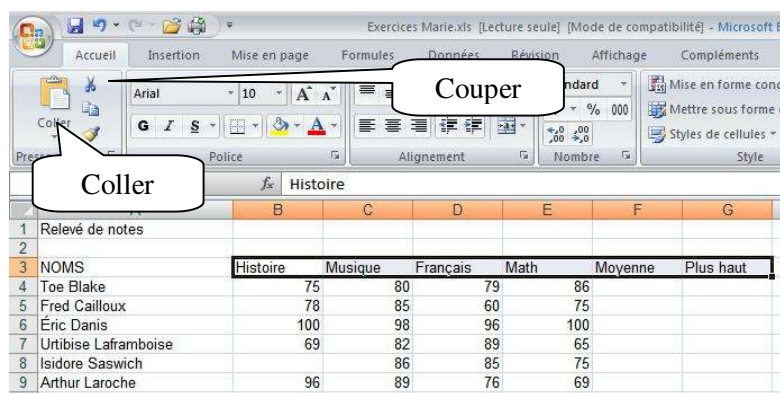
Exercices Marie.xls [Lecture seule] [Mode de compatibilité] - Microsoft E

Accueil Insertion Mise en page Formules Données Révision Affichage Compléments

Coller

Arial 10

G I S

Police

Couper

Alignement

Standard

% 000

Nombre

Mise en forme cond

Mettre sous forme

Styles de cellules

Style

Coller

Histoire

| | A | B | C | D | E | F | G |
|---|---|---|---|---|---|---|---|
| 1 | Relevé de notes | | | | | | |
| 2 | | | | | | | |
| 3 | NOMS | Histoire | Musique | Français | Math | Moyenne | Plus haut |
| 4 | Toe Blake | 75 | 80 | 79 | 86 | | |
| 5 | Fred Cailloux | 78 | 85 | 60 | 75 | | |
| 6 | Éric Danis | 100 | 98 | 96 | 100 | | |
| 7 | Urtibise Laframboise | 69 | 82 | 89 | 65 | | |
| 8 | Isidore Saswich | | 86 | 85 | 75 | | |
| 9 | Arthur Laroche | 96 | 89 | 76 | 69 | | |